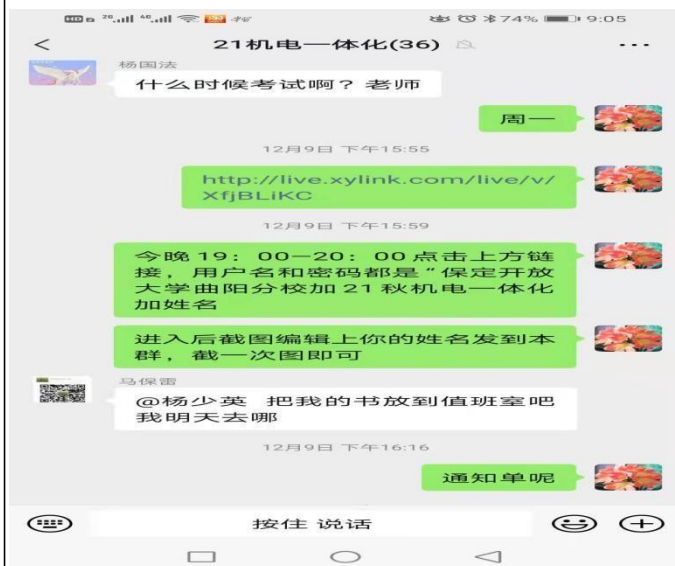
74% 9:05

<

21机电一体化(36)

···

杨国法

什么时候考试啊？老师

周一

12月9日 下午15:55

http://live.xylink.com/live/v/XfjBLiKC

12月9日 下午15:59

今晚19：00—20：00点击上方链接，用户名和密码都是"保定开放大学曲阳分校加21秋机电一体化加姓名

进入后截图编辑上你的姓名发到本群，截一次图即可

马保雷

@杨少英 把我的书放到值班室吧我明天去哪

12月9日 下午16:16

通知单呢

按住 说话